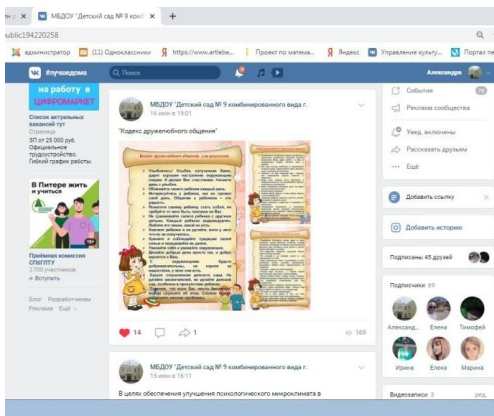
МБДОУ "Детский сад № 9 комб ×
+
ublic194220258
администратор
(11) Одноклассники
https://www.artlebe...
Проект по матема...
Яндекс
Управление культу...
Портал
#лучшедома
Поиск
Александра
на работу в
ЦИФРОМАРКЕТ
Список актуальных вакансий тут
Страница
от 25 000 руб.
Официальное трудоустройство
Гибкий график работы.
В Питере жить и учиться
Приемная комиссия СПбГУТ
2 700 участников
+ Вступить
Блог Разработчикам
Реклама Ещё
МБДОУ "Детский сад № 9 комбинированного вида г.
16 июл в 19:01
"Кодекс дружелюбного общения"
Кодекс дружелюбного общения для родителей
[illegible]
14
1
169
МБДОУ "Детский сад № 9 комбинированного вида г.
15 июл в 16:11
В целях обеспечения улучшения психологического микроклимата в
События
Реклама сообщества
Увед. включены
Рассказать друзьям
Ещё
Добавить ссылку
Добавить историю
Подписаны 45 друзей
Подписчики 65
Александ...
Елена
Тимофей
Ирина
Елена
Марина
Видеозаписи 3